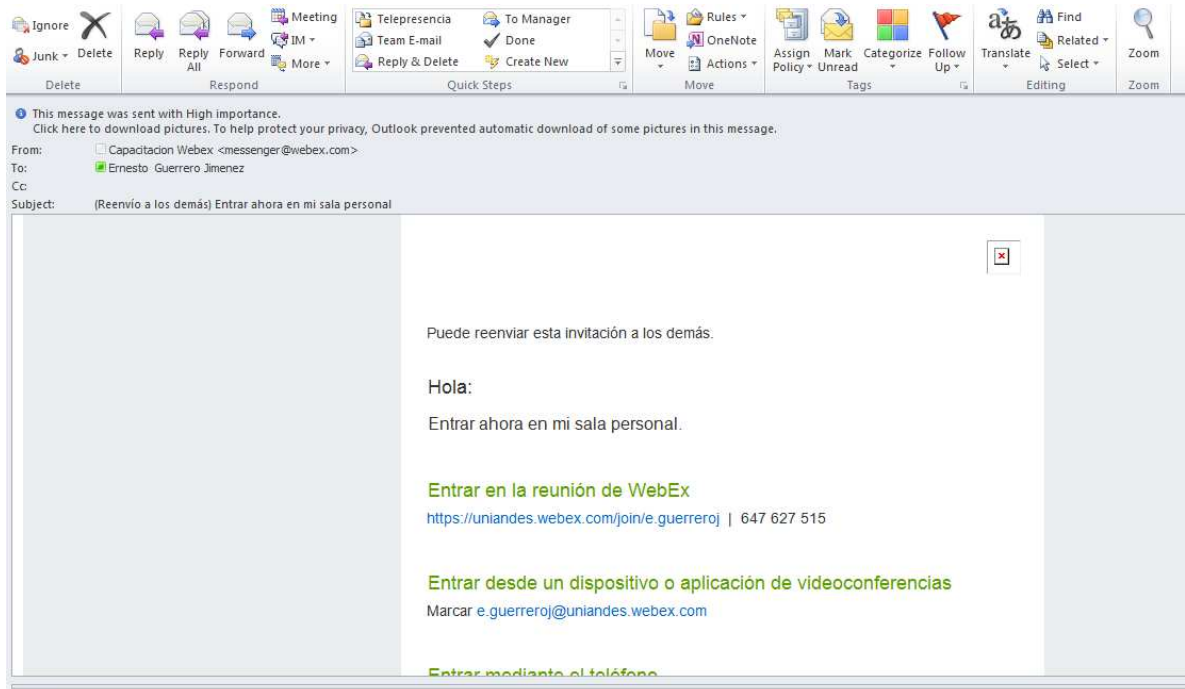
Ignore
Junk
Delete
Delete
Reply
Reply All
Forward
Meeting
IM
More
Respond
Telepresencia
Team E-mail
Reply & Delete
To Manager
Done
Create New
Quick Steps
Move
Rules
OneNote
Actions
Move
Assign Policy
Mark Unread
Categorize
Follow Up
Tags
Translate
Find
Related
Select
Editing
Zoom
Zoom

This message was sent with High importance.
Click here to download pictures. To help protect your privacy, Outlook prevented automatic download of some pictures in this message.

From: Capacitacion Webex <messenger@webex.com>
To: Ernesto Guerrero Jimenez
Cc:
Subject: (Reenvío a los demás) Entrar ahora en mi sala personal

Puede reenviar esta invitación a los demás.

Hola:

Entrar ahora en mi sala personal.

Entrar en la reunión de WebEx
https://uniandes.webex.com/join/e.guerreroj | 647 627 515

Entrar desde un dispositivo o aplicación de videoconferencias
Marcar e.guerreroj@uniandes.webex.com

Entrar mediante el teléfono